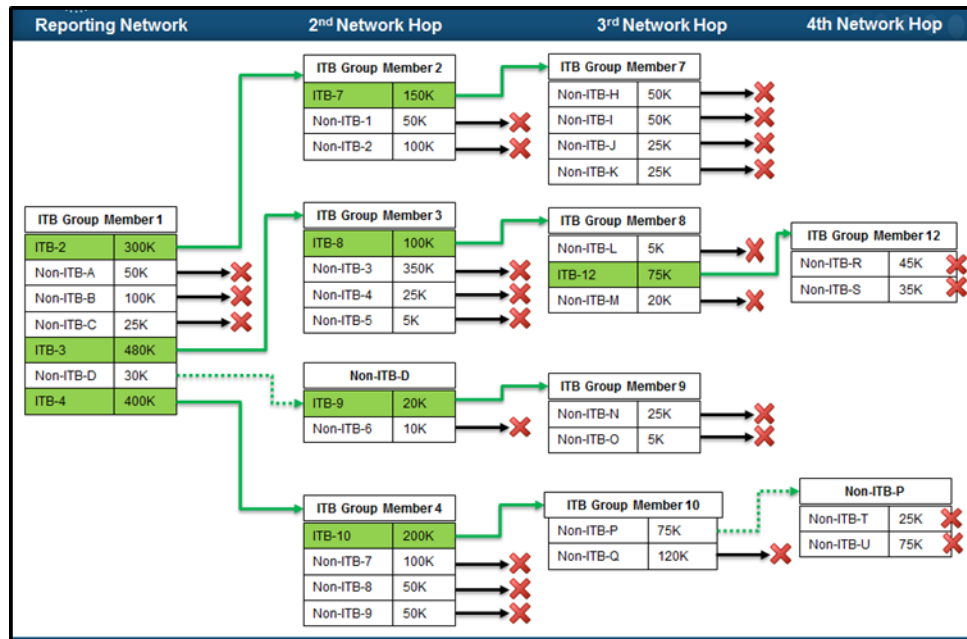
Reporting Network

2nd Network Hop

3rd Network Hop

4th Network Hop

ITB Group Member 1

| ITB-2 | 300K |
|---|---|
| Non-ITB-A | 50K |
| Non-ITB-B | 100K |
| Non-ITB-C | 25K |
| ITB-3 | 480K |
| Non-ITB-D | 30K |
| ITB-4 | 400K |

ITB Group Member 2

| ITB-7 | 150K |
|---|---|
| Non-ITB-1 | 50K |
| Non-ITB-2 | 100K |

ITB Group Member 3

| ITB-8 | 100K |
|---|---|
| Non-ITB-3 | 350K |
| Non-ITB-4 | 25K |
| Non-ITB-5 | 5K |

Non-ITB-D

| ITB-9 | 20K |
|---|---|
| Non-ITB-6 | 10K |

ITB Group Member 4

| ITB-10 | 200K |
|---|---|
| Non-ITB-7 | 100K |
| Non-ITB-8 | 50K |
| Non-ITB-9 | 50K |

ITB Group Member 7

| Non-ITB-H | 50K |
|---|---|
| Non-ITB-I | 50K |
| Non-ITB-J | 25K |
| Non-ITB-K | 25K |

ITB Group Member 8

| Non-ITB-L | 5K |
|---|---|
| ITB-12 | 75K |
| Non-ITB-M | 20K |

ITB Group Member 9

| Non-ITB-N | 25K |
|---|---|
| Non-ITB-O | 5K |

ITB Group Member 10

| Non-ITB-P | 75K |
|---|---|
| Non-ITB-Q | 120K |

ITB Group Member 12

| Non-ITB-R | 45K |
|---|---|
| Non-ITB-S | 35K |

Non-ITB-P

| Non-ITB-T | 25K |
|---|---|
| Non-ITB-U | 75K |